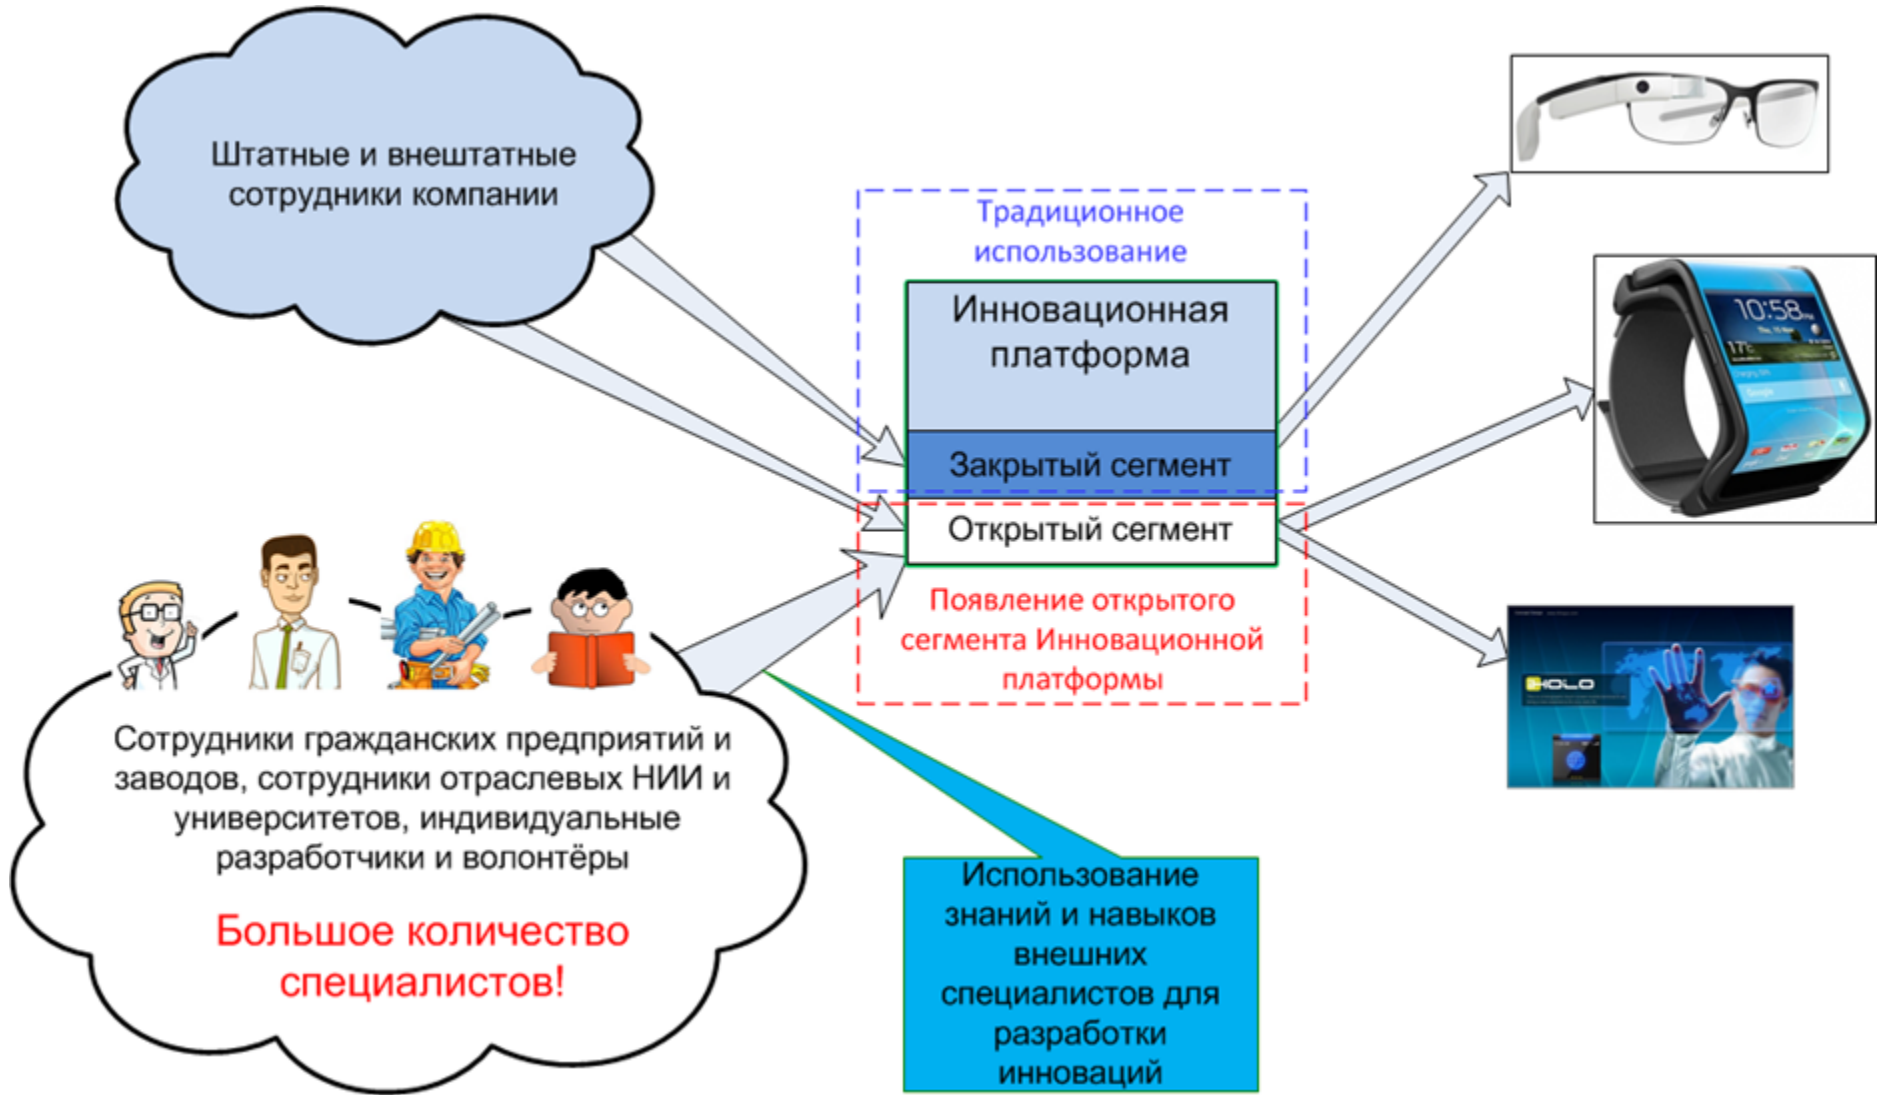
Штатные и внештатные сотрудники компании

Традиционное использование

Инновационная платформа

Закрытый сегмент

Открытый сегмент

Появление открытого сегмента Инновационной платформы

10:58

HOLO

Сотрудники гражданских предприятий и заводов, сотрудники отраслевых НИИ и университетов, индивидуальные разработчики и волонтёры

Большое количество специалистов!

Использование знаний и навыков внешних специалистов для разработки инноваций